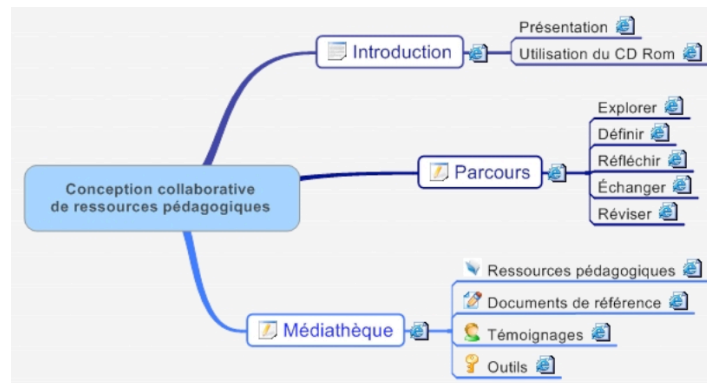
Conception collaborative de ressources pédagogiques

Introduction

Présentation

Utilisation du CD Rom

Parcours

Explorer

Définir

Réfléchir

Échanger

Réviser

Médiathèque

Ressources pédagogiques

Documents de référence

Témoignages

Outils